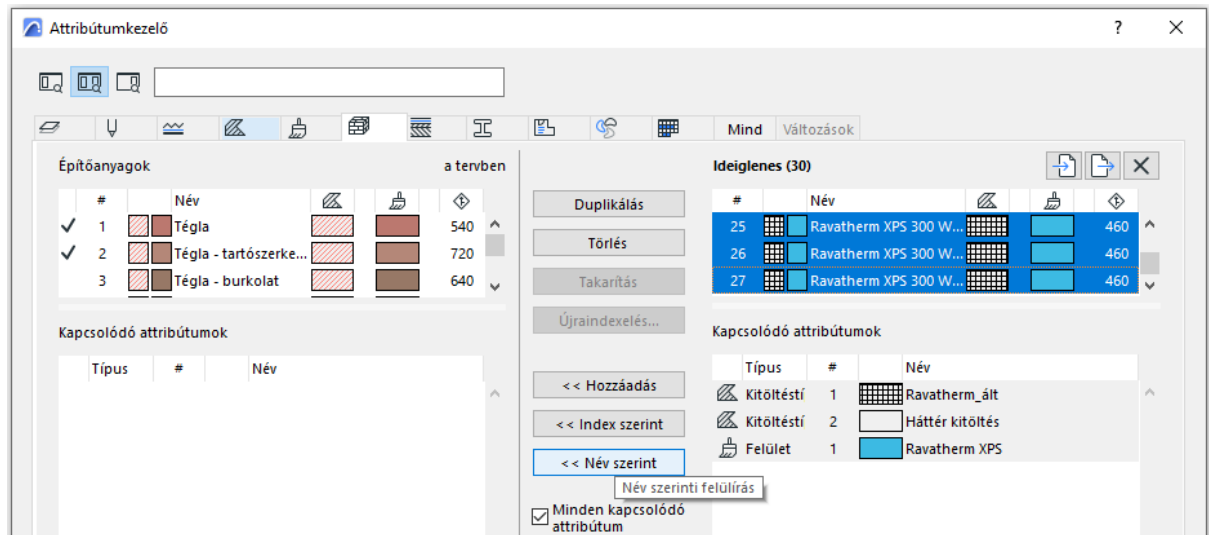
Attribútumkezelő

?

Mind Változások

Építőanyagok a tervben

| | # | | Név | | | |
|---|---|---|---|---|---|---|
| ✓ | 1 | | Tégla | | | 540 |
| ✓ | 2 | | Tégla - tartószerke... | | | 720 |
| | 3 | | Tégla - burkolat | | | 640 |

Kapcsolódó attribútumok

| Típus | # | Név |
|---|---|---|

Duplikálás
Törlés
Takarítás
Újraindexelés...

<< Hozzáadás
<< Index szerint
<< Név szerint
Név szerinti felülírás

Minden kapcsolódó attribútum

Ideiglenes (30)

| # | | Név | | | |
|---|---|---|---|---|---|
| 25 | | Ravatherm XPS 300 W... | | | 460 |
| 26 | | Ravatherm XPS 300 W... | | | 460 |
| 27 | | Ravatherm XPS 300 W... | | | 460 |

Kapcsolódó attribútumok

| Típus | # | | Név |
|---|---|---|---|
| Kitöltésti | 1 | | Ravatherm_ált |
| Kitöltésti | 2 | | Háttér kitöltés |
| Felület | 1 | | Ravatherm XPS |